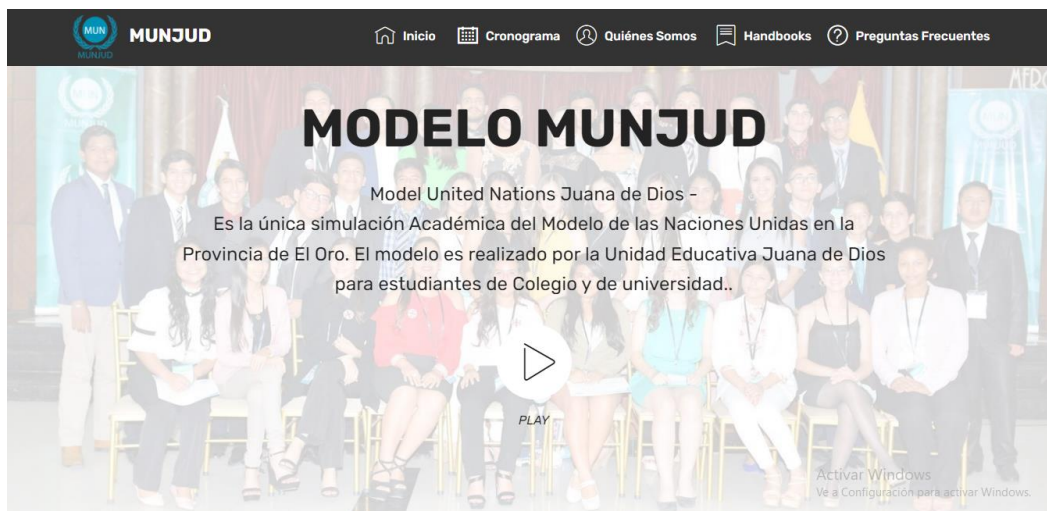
MUN MUNJUD

MUNJUD

Inicio Cronograma Quiénes Somos Handbooks Preguntas Frecuentes

MODELO MUNJUD

Model United Nations Juana de Dios - Es la única simulación Académica del Modelo de las Naciones Unidas en la Provincia de El Oro. El modelo es realizado por la Unidad Educativa Juana de Dios para estudiantes de Colegio y de universidad..

PLAY

Activar Windows
Ve a Configuración para activar Windows.